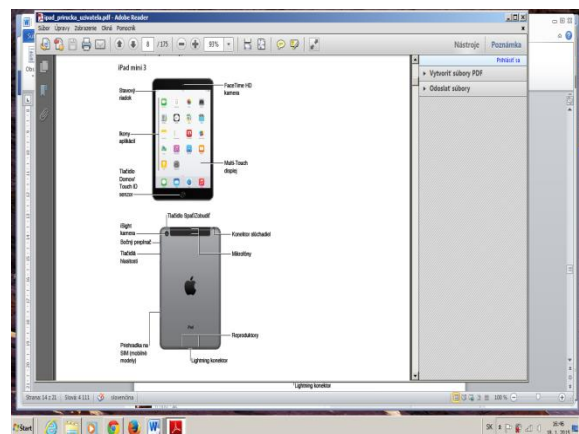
ipad_prirucka_uzivatela.pdf - Adobe Reader
Súbor Úpravy Zobrazenie Okná Pomocník
8 /175
35%
Nástroje
Poznámka
Prihlásiť sa
▸ Vytvoriť súbory PDF
▸ Odoslať súbory

iPad mini 3

Stavový riadok
FaceTime HD kamera
Ikony aplikácií
Multi-Touch displej
Tlačidlo Domov/ Touch ID senzor

Tlačidlo Spať/Zobudiť
iSight kamera
Konektor slúchadiel
Bočný prepínač
Mikrofóny
Tlačidlá hlasitosti
Reproduktory
Prehradka na SIM (mobilné modely)
Lightning konektor

Lightning konektor

Strana 14 z 21
Slová: 4 111
slovenčina
100 %
Štart
SK